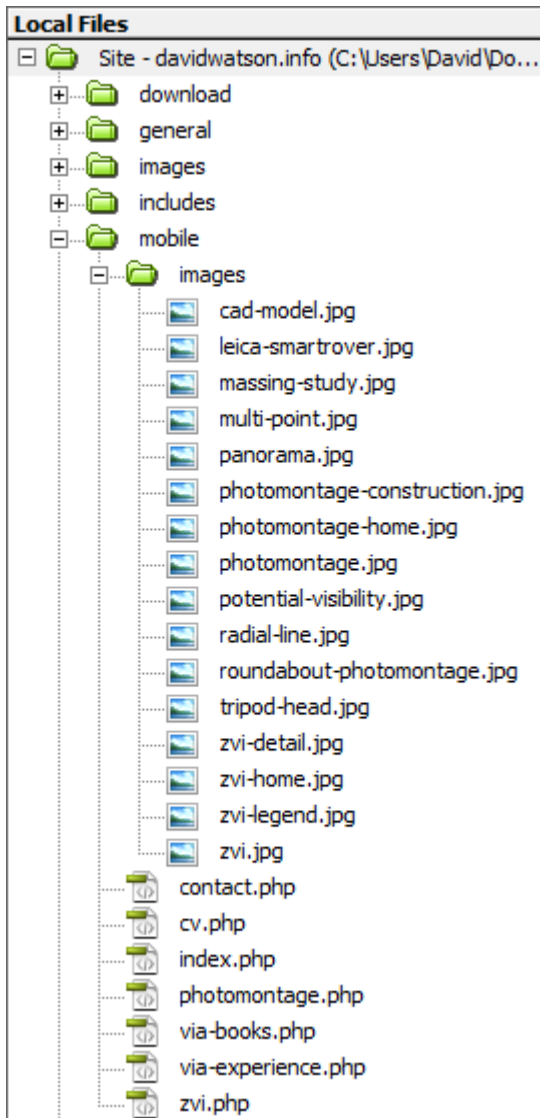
Local Files

Site - davidwatson.info (C:\Users\David\Do...

download

general

images

includes

mobile

images

cad-model.jpg

leica-smartrover.jpg

massing-study.jpg

multi-point.jpg

panorama.jpg

photomontage-construction.jpg

photomontage-home.jpg

photomontage.jpg

potential-visibility.jpg

radial-line.jpg

roundabout-photomontage.jpg

tripod-head.jpg

zvi-detail.jpg

zvi-home.jpg

zvi-legend.jpg

zvi.jpg

contact.php

cv.php

index.php

photomontage.php

via-books.php

via-experience.php

zvi.php